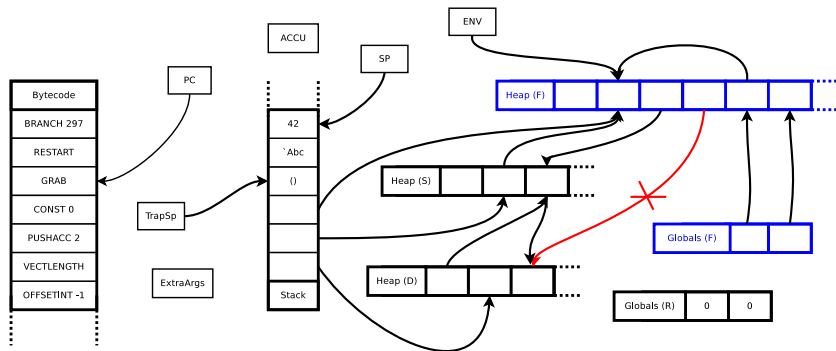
ENV

ACCU

PC

SP

Bytecode

BRANCH 297

RESTART

GRAB

CONST 0

PUSHACC 2

VECTLENGTH

OFFSETINT -1

42

`Abc

()

Stack

TrapSp

ExtraArgs

Heap (F)

Heap (S)

Heap (D)

Globals (F)

Globals (R)

0

0